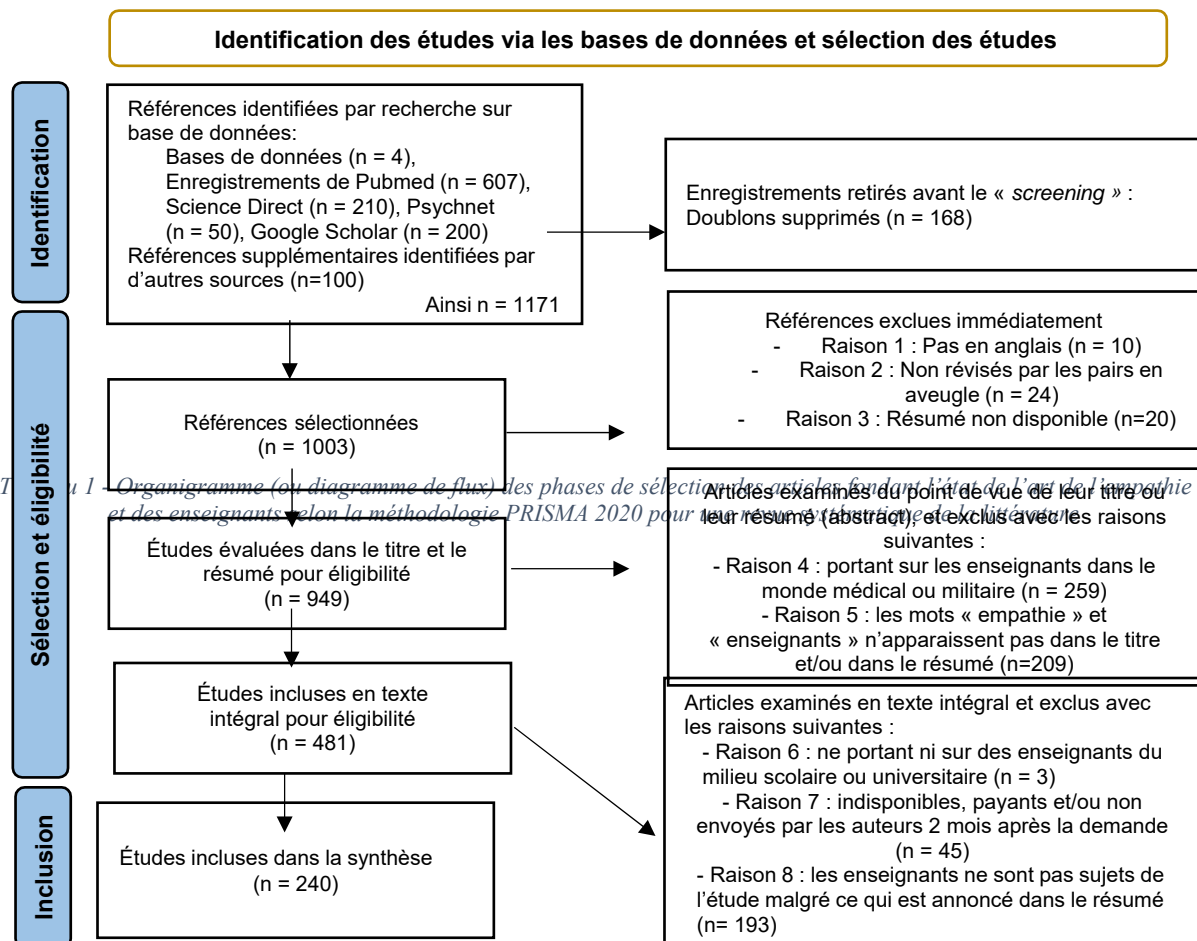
Identification des études via les bases de données et sélection des études

Identification

Références identifiées par recherche sur base de données:
Bases de données (n = 4),
Enregistrements de Pubmed (n = 607),
Science Direct (n = 210), Psychnet (n = 50), Google Scholar (n = 200)
Références supplémentaires identifiées par d'autres sources (n=100)
Ainsi n = 1171

Enregistrements retirés avant le « *screening* » : Doublons supprimés (n = 168)

Sélection et éligibilité

Références sélectionnées (n = 1003)

Références exclues immédiatement
- Raison 1 : Pas en anglais (n = 10)
- Raison 2 : Non révisés par les pairs en aveugle (n = 24)
- Raison 3 : Résumé non disponible (n=20)

T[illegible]u 1 - Organigramme (ou diagramme de flux) des phases de sélection des articles fondant l'état de l'art de l'empathie et des enseignants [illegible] selon la méthodologie PRISMA 2020 pour une revue systématique de la littérature

Articles examinés du point de vue de leur titre ou leur résumé (abstract), et exclus avec les raisons suivantes :
- Raison 4 : portant sur les enseignants dans le monde médical ou militaire (n = 259)
- Raison 5 : les mots « empathie » et « enseignants » n'apparaissent pas dans le titre et/ou dans le résumé (n=209)

Études évaluées dans le titre et le résumé pour éligibilité (n = 949)

Études incluses en texte intégral pour éligibilité (n = 481)

Articles examinés en texte intégral et exclus avec les raisons suivantes :
- Raison 6 : ne portant ni sur des enseignants du milieu scolaire ou universitaire (n = 3)
- Raison 7 : indisponibles, payants et/ou non envoyés par les auteurs 2 mois après la demande (n = 45)
- Raison 8 : les enseignants ne sont pas sujets de l'étude malgré ce qui est annoncé dans le résumé (n= 193)

Inclusion

Études incluses dans la synthèse (n = 240)